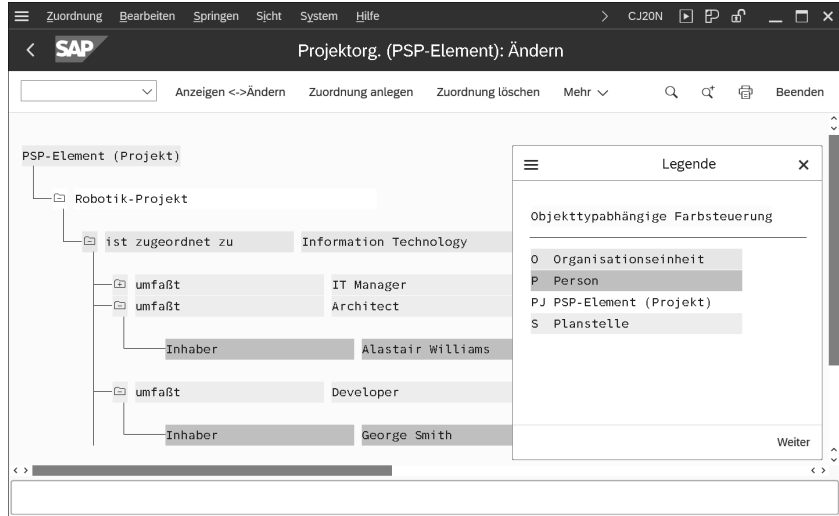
Zuordnung Bearbeiten Springen Sicht System Hilfe > CJ20N

SAP Projektorg. (PSP-Element): Ändern

Anzeigen <->Ändern Zuordnung anlegen Zuordnung löschen Mehr Beenden

PSP-Element (Projekt)

Robotik-Projekt

ist zugeordnet zu Information Technology

umfaßt IT Manager

umfaßt Architect

Inhaber Alastair Williams

umfaßt Developer

Inhaber George Smith

Legende

Objekttypabhängige Farbsteuerung

O Organisationseinheit
P Person
PJ PSP-Element (Projekt)
S Planstelle

Weiter